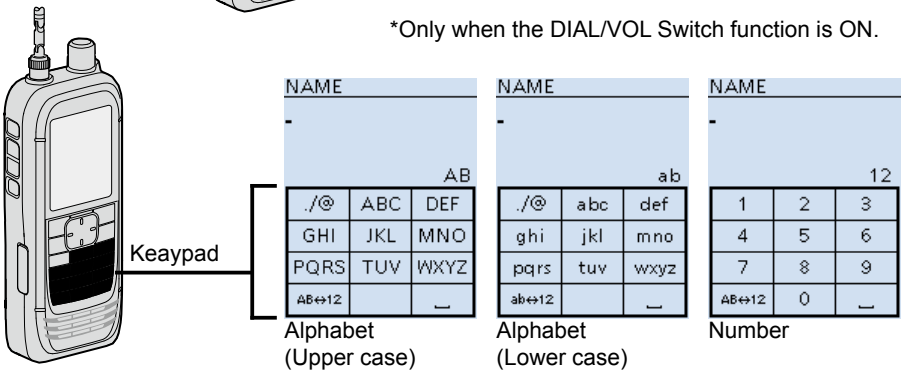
*Only when the DIAL/VOL Switch function is ON.

Keaypad

NAME

-

AB

| ./@ | ABC | DEF |
|---|---|---|
| GHI | JKL | MNO |
| PQRS | TUV | WXYZ |
| AB↔12 | | ␣ |

Alphabet
(Upper case)

NAME

-

ab

| ./@ | abc | def |
|---|---|---|
| ghi | jkl | mno |
| pqrs | tuv | wxyz |
| ab↔12 | | ␣ |

Alphabet
(Lower case)

NAME

-

12

| 1 | 2 | 3 |
|---|---|---|
| 4 | 5 | 6 |
| 7 | 8 | 9 |
| AB↔12 | 0 | ␣ |

Number